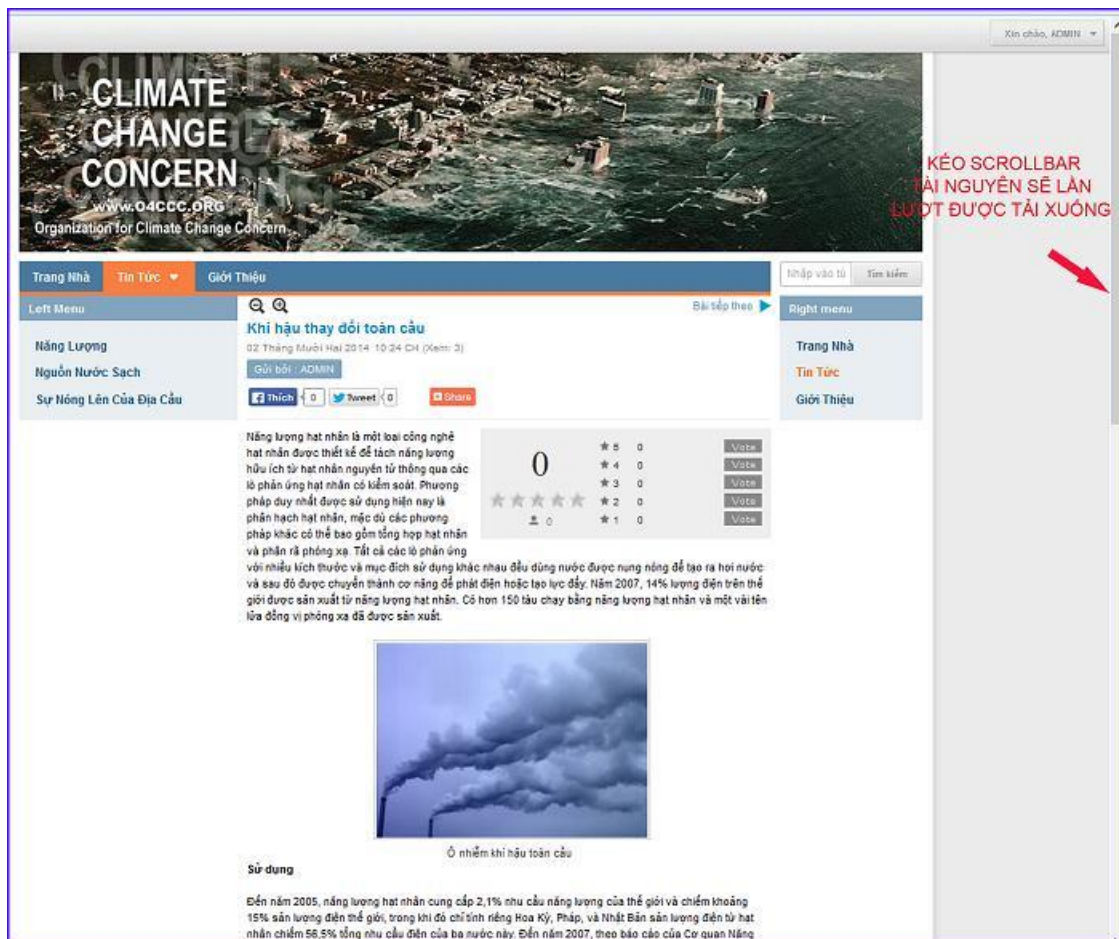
Xin chào, ADMIN

CLIMATE CHANGE CONCERN
www.O4CCC.ORG
Organization for Climate Change Concern

KÉO SCROLLBAR TÀI NGUYÊN SẼ LẦN LƯỢT ĐƯỢC TẢI XUỐNG

Trang Nhà | Tin Tức | Giới Thiệu

Nhập vào từ | Tìm kiếm

Left Menu
Năng Lượng
Nguồn Nước Sạch
Sự Nóng Lên Của Địa Cầu

Bài tiếp theo

Khí hậu thay đổi toàn cầu
02 Tháng Mười Hai 2014 10:24 CH (Xem: 3)
Gửi bởi : ADMIN

Thích 0 | Tweet 0 | Share

| 0 | ★5 | 0 | Vote |
|---|---|---|---|
| | ★4 | 0 | Vote |
| | ★3 | 0 | Vote |
| | ★2 | 0 | Vote |
| 0 | ★1 | 0 | Vote |

Năng lượng hạt nhân là một loại công nghệ hạt nhân được thiết kế để tách năng lượng hữu ích từ hạt nhân nguyên tử thông qua các lò phản ứng hạt nhân có kiểm soát. Phương pháp duy nhất được sử dụng hiện nay là phân hạch hạt nhân, mặc dù các phương pháp khác có thể bao gồm tổng hợp hạt nhân và phân rã phóng xạ. Tất cả các lò phản ứng với nhiều kích thước và mục đích sử dụng khác nhau đều dùng nước được nung nóng để tạo ra hơi nước và sau đó được chuyển thành cơ năng để phát điện hoặc tạo lực đẩy. Năm 2007, 14% lượng điện trên thế giới được sản xuất từ năng lượng hạt nhân. Có hơn 150 tàu chạy bằng năng lượng hạt nhân và một vài tên lửa đồng vị phóng xạ đã được sản xuất.

Ô nhiễm khí hậu toàn cầu

Sử dụng

Đến năm 2005, năng lượng hạt nhân cung cấp 2,1% nhu cầu năng lượng của thế giới và chiếm khoảng 15% sản lượng điện thế giới, trong khi đó chỉ tính riêng Hoa Kỳ, Pháp, và Nhật Bản sản lượng điện từ hạt nhân chiếm 56,5% tổng nhu cầu điện của ba nước này. Đến năm 2007, theo báo cáo của Cơ quan Năng

Right menu
Trang Nhà
Tin Tức
Giới Thiệu